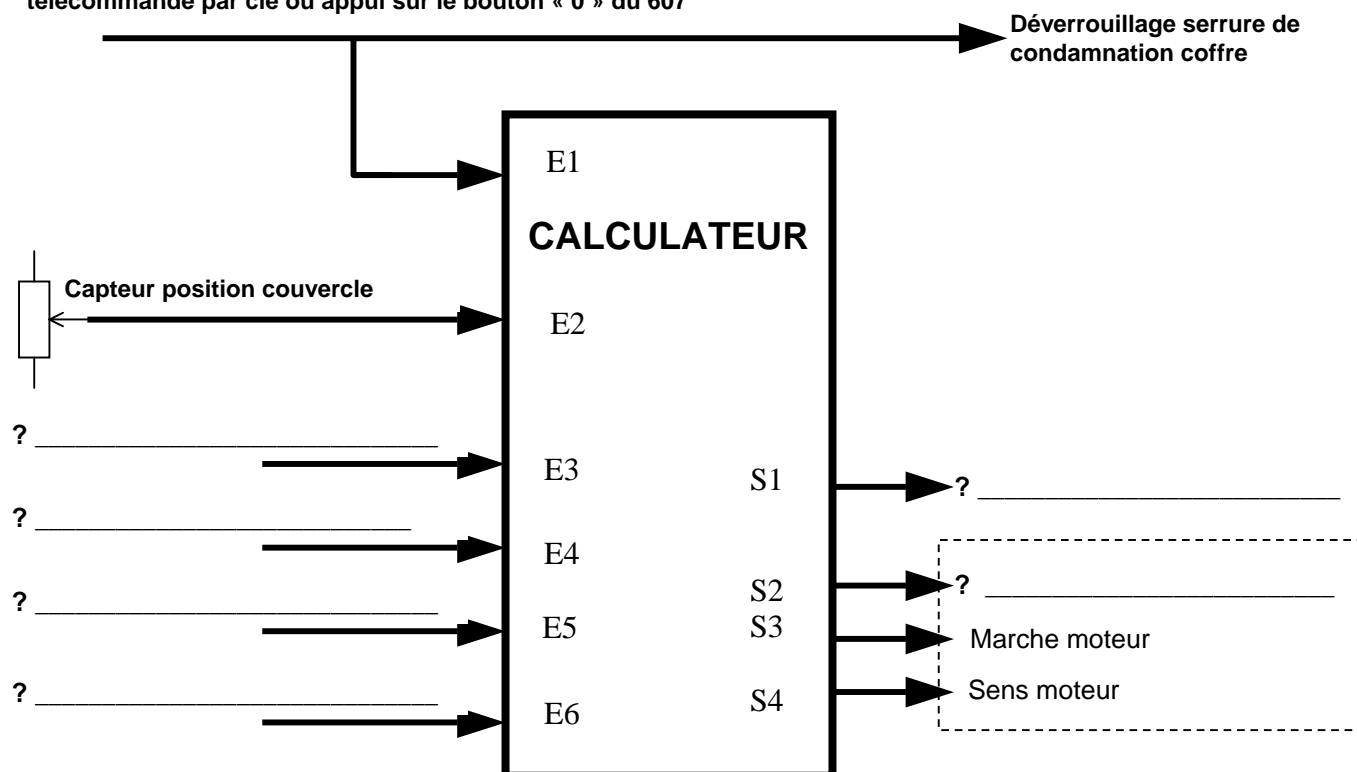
télécommande par clé ou appui sur le bouton « 0 » du 607

Déverrouillage serrure de condamnation coffre

E1

CALCULATEUR

Capteur position couvercle

E2

? ____________________________

E3

S1

? ________________________

? __________________________

E4

? ____________________________

S2

? ______________________

E5

S3

Marche moteur

? ____________________________

S4

Sens moteur

E6